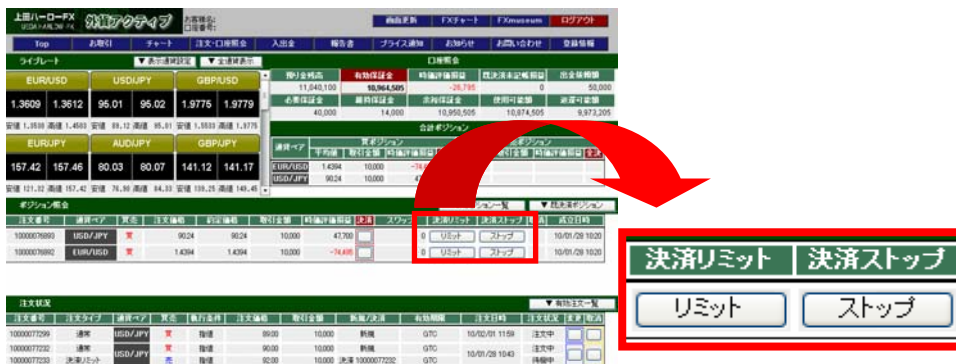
上田ハーローFX 外為アクティブ お客様名: 口座番号:

画面更新 FXチャート FXmuseum ログアウト

Top お取引 チャート 注文・口座照会 入出金 報告書 プライス通知 お知らせ お問い合わせ 登録情報

ライブレート ▼表示通貨設定 ▼全通貨表示

| EUR/USD | | USD/JPY | | GBP/USD | |
|---|---|---|---|---|---|
| 1.3609 | 1.3612 | 95.01 | 95.02 | 1.9775 | 1.9779 |
| EUR/JPY | | AUD/JPY | | GBP/JPY | |
| 157.42 | 157.46 | 80.03 | 80.07 | 141.12 | 141.17 |

口座照会

| 預り金残高 | 有効保証金 | 時価評価損益 | 既決済未記帳損益 | 出金候補額 |
|---|---|---|---|---|
| 11,040,180 | 10,964,505 | -28,795 | 0 | 50,000 |
| 必要保証金 | 維持保証金 | 余剰保証金 | 使用可能額 | 返還可能額 |
| 40,000 | 14,000 | 10,950,505 | 10,874,505 | 9,873,205 |

合計ポジション

| 通貨ペア | 買ポジション | | | 売ポジション | |
|---|---|---|---|---|---|
| | 平均値 | 取引金額 | 時価評価損益 | 取引金額 | 時価評価損益 |
| EUR/USD | 1.4394 | 10,000 | -74,6 | | |
| USD/JPY | 90.24 | 10,000 | 4 | | |

ポジション照会 ポジション一覧 ▼既決済ポジション

| 注文番号 | 通貨ペア | 売買 | 注文価格 | 約定価格 | 取引金額 | 時価評価損益 | 決済 | スワップ | 決済リミット | 決済ストップ | 約定日時 |
|---|---|---|---|---|---|---|---|---|---|---|---|
| 10000076893 | USD/JPY | 買 | 90.24 | 90.24 | 10,000 | 47,700 | | | 0 リミット | ストップ | 10/01/28 10:20 |
| 10000076892 | EUR/USD | 買 | 1.4394 | 1.4394 | 10,000 | -74,495 | | | 0 リミット | ストップ | 10/01/28 10:20 |

決済リミット 決済ストップ
リミット ストップ

注文状況 ▼有効注文一覧

| 注文番号 | 注文タイプ | 通貨ペア | 売買 | 執行条件 | 注文価格 | 取引金額 | 新規/決済 | 有効期限 | 注文日時 | 注文状況 |
|---|---|---|---|---|---|---|---|---|---|---|
| 10000077299 | 通常 | USD/JPY | 買 | 指値 | 89.00 | 10,000 | 新規 | GTC | 10/02/01 11:59 | 注文中 |
| 10000077232 | 通常 | USD/JPY | 買 | 指値 | 90.00 | 10,000 | 新規 | GTC | | 注文中 |
| 10000077233 | 決済リミット | | 売 | 指値 | 92.00 | 10,000 | 決済 10000072232 | GTC | 10/01/28 10:43 | 待機中 |